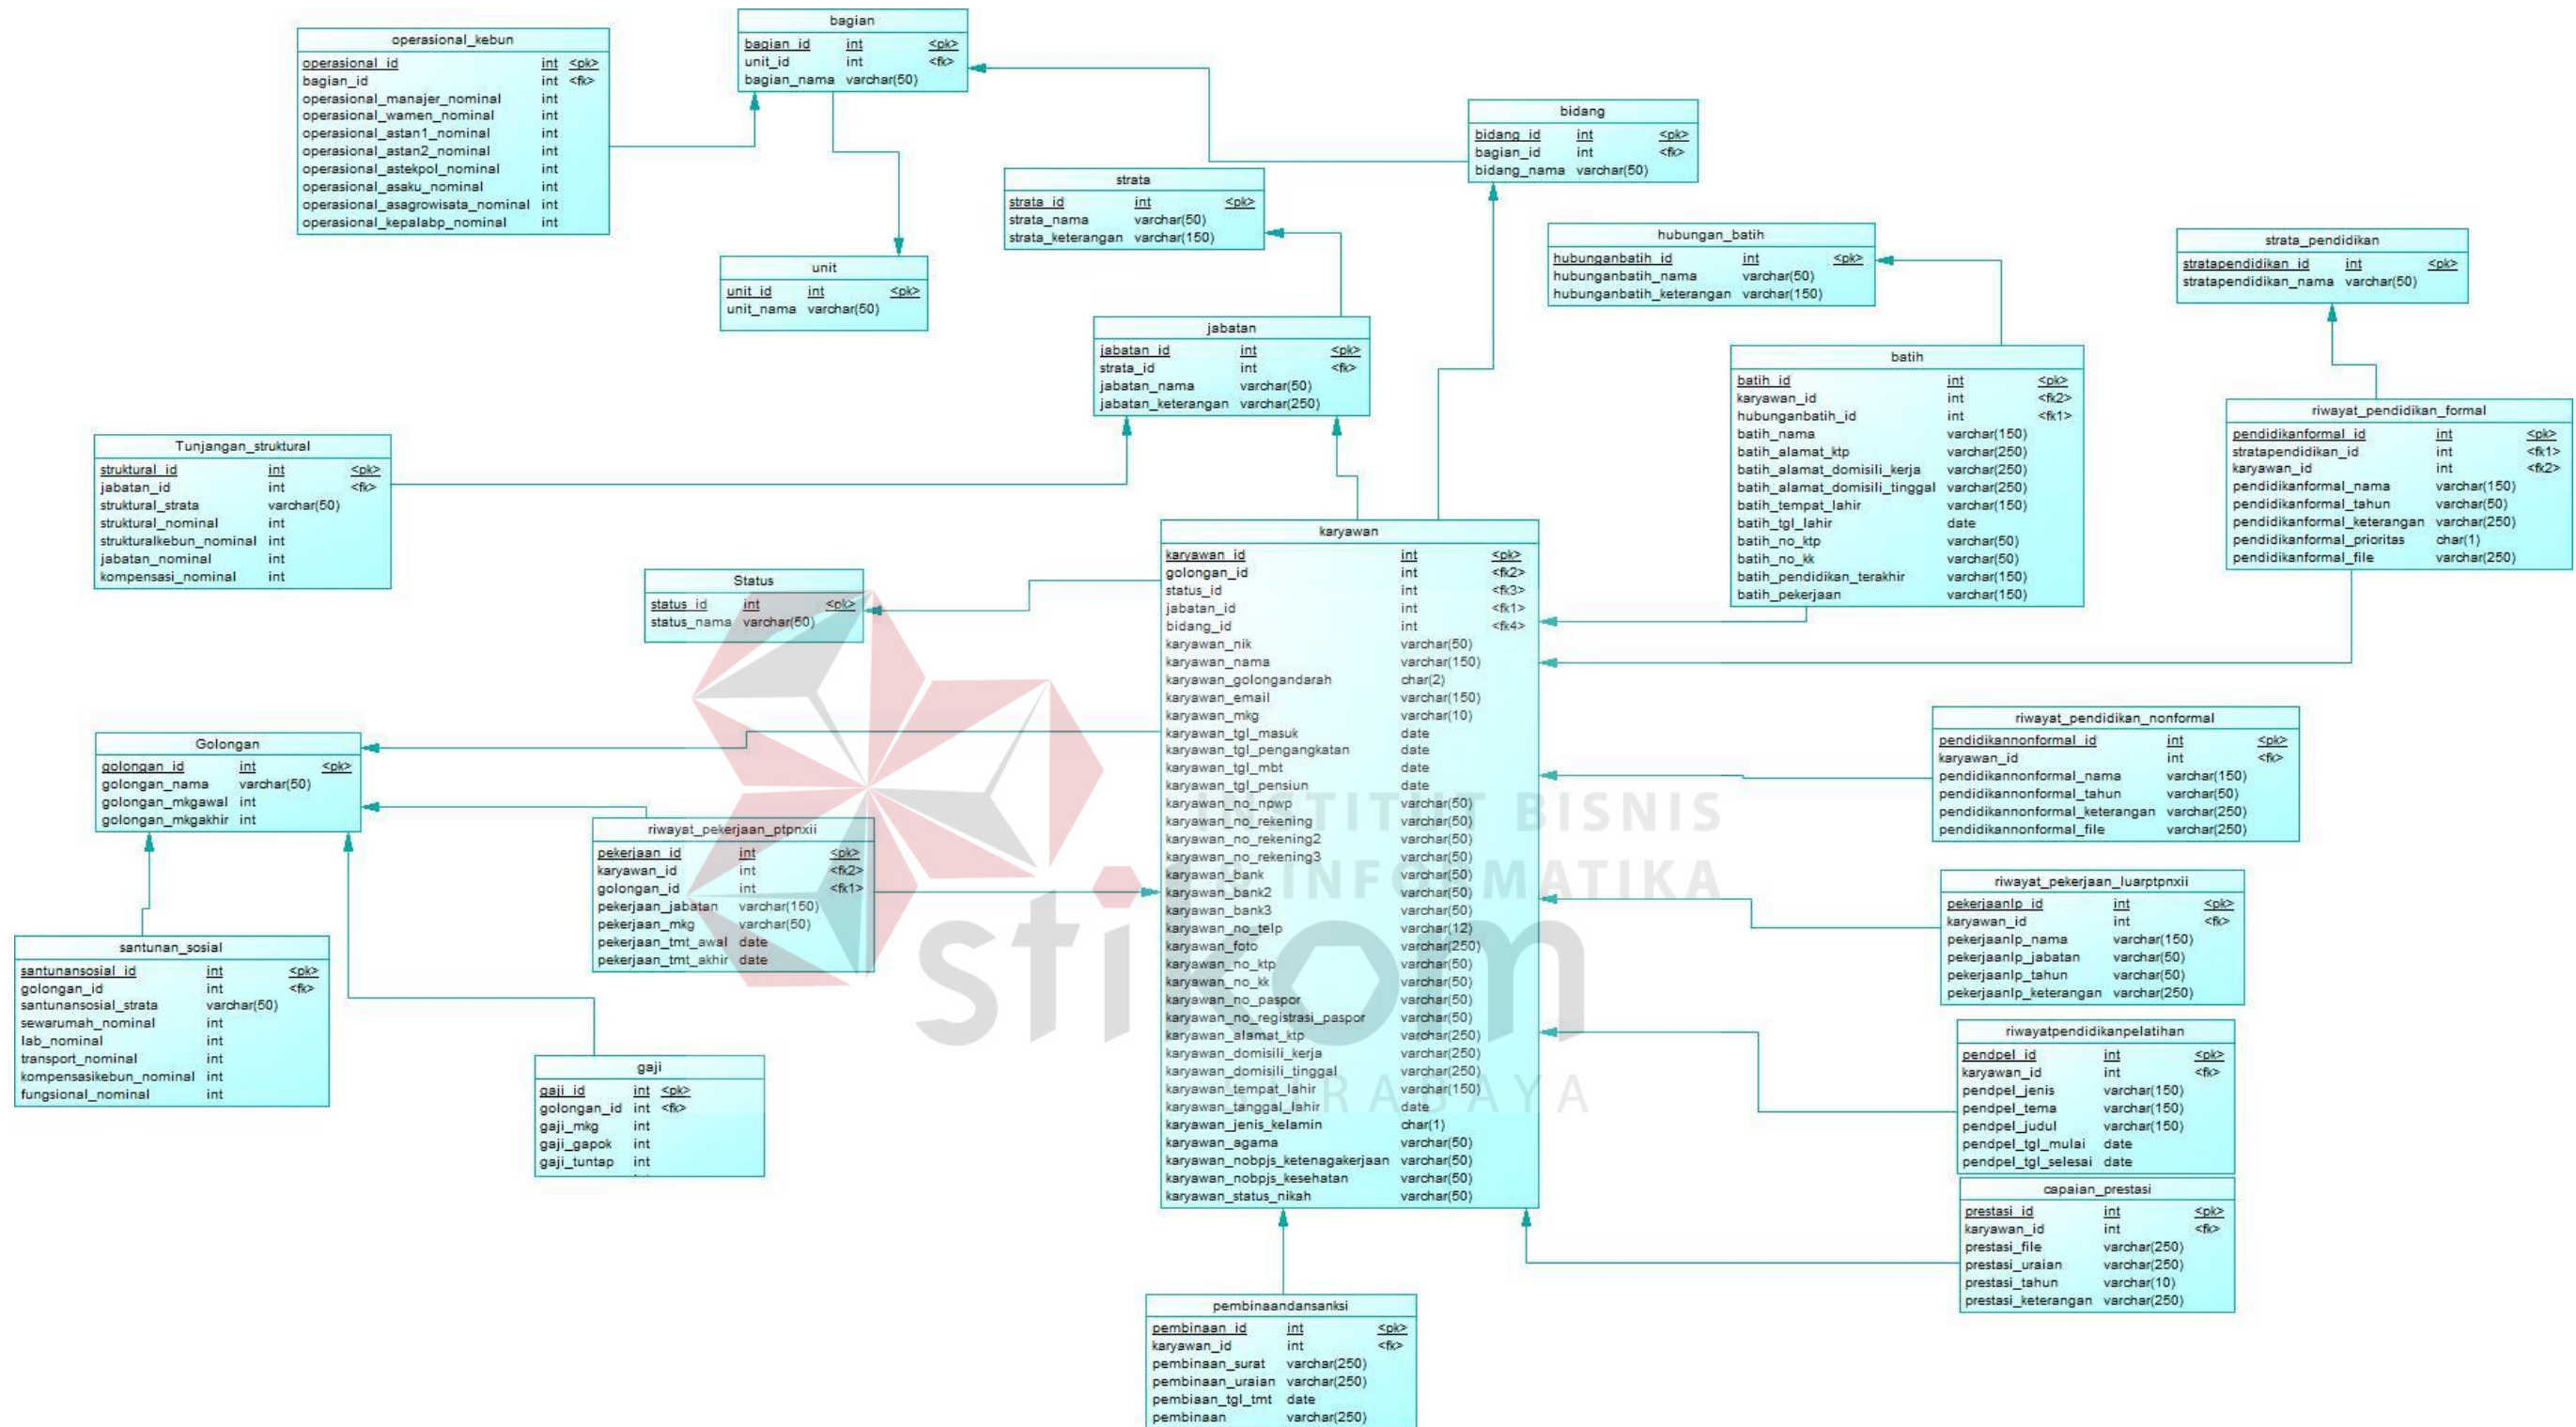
operasional_kebun
operasional_id int <pk>
bagian_id int <fk>
operasional_manajer_nominal int
operasional_wamen_nominal int
operasional_astan1_nominal int
operasional_astan2_nominal int
operasional_astekpol_nominal int
operasional_asaku_nominal int
operasional_asagrowisata_nominal int
operasional_kepalabp_nominal int

bagian
bagian_id int <pk>
unit_id int <fk>
bagian_nama varchar(50)

unit
unit_id int <pk>
unit_nama varchar(50)

bidang
bidang_id int <pk>
bagian_id int <fk>
bidang_nama varchar(50)

strata
strata_id int <pk>
strata_nama varchar(50)
strata_keterangan varchar(150)

hubungan_batih
hubunganbatih_id int <pk>
hubunganbatih_nama varchar(50)
hubunganbatih_keterangan varchar(150)

strata_pendidikan
stratapendidikan_id int <pk>
stratapendidikan_nama varchar(50)

jabatan
jabatan_id int <pk>
strata_id int <fk>
jabatan_nama varchar(50)
jabatan_keterangan varchar(250)

batih
batih_id int <pk>
karyawan_id int <fk2>
hubunganbatih_id int <fk1>
batih_nama varchar(150)
batih_alamat_ktp varchar(250)
batih_alamat_domisili_kerja varchar(250)
batih_alamat_domisili_tinggal varchar(250)
batih_tempat_lahir varchar(150)
batih_tgl_lahir date
batih_no_ktp varchar(50)
batih_no_kk varchar(50)
batih_pendidikan_terakhir varchar(150)
batih_pekerjaan varchar(150)

riwayat_pendidikan_formal
pendidikanformal_id int <pk>
stratapendidikan_id int <fk1>
karyawan_id int <fk2>
pendidikanformal_nama varchar(150)
pendidikanformal_tahun varchar(50)
pendidikanformal_keterangan varchar(250)
pendidikanformal_prioritas char(1)
pendidikanformal_file varchar(250)

Tunjangan_struktural
struktural_id int <pk>
jabatan_id int <fk>
struktural_strata varchar(50)
struktural_nominal int
strukturalkebun_nominal int
jabatan_nominal int
kompensasi_nominal int

Status
status_id int <pk>
status_nama varchar(50)

karyawan
karyawan_id int <pk>
golongan_id int <fk2>
status_id int <fk3>
jabatan_id int <fk1>
bidang_id int <fk4>
karyawan_nik varchar(50)
karyawan_nama varchar(150)
karyawan_golongandarah char(2)
karyawan_email varchar(150)
karyawan_mkg varchar(10)
karyawan_tgl_masuk date
karyawan_tgl_pengangkatan date
karyawan_tgl_mbt date
karyawan_tgl_pensiun date
karyawan_no_npwp varchar(50)
karyawan_no_rekening varchar(50)
karyawan_no_rekening2 varchar(50)
karyawan_no_rekening3 varchar(50)
karyawan_bank varchar(50)
karyawan_bank2 varchar(50)
karyawan_bank3 varchar(50)
karyawan_no_telp varchar(12)
karyawan_foto varchar(250)
karyawan_no_ktp varchar(50)
karyawan_no_kk varchar(50)
karyawan_no_paspor varchar(50)
karyawan_no_registrasi_paspor varchar(50)
karyawan_alamat_ktp varchar(250)
karyawan_domisili_kerja varchar(250)
karyawan_domisili_tinggal varchar(250)
karyawan_tempat_lahir varchar(150)
karyawan_tanggal_lahir date
karyawan_jenis_kelamin char(1)
karyawan_agama varchar(50)
karyawan_nobpjs_ketenagakerjaan varchar(50)
karyawan_nobpjs_kesehatan varchar(50)
karyawan_status_nikah varchar(50)

riwayat_pendidikan_nonformal
pendidikannonformal_id int <pk>
karyawan_id int <fk>
pendidikannonformal_nama varchar(150)
pendidikannonformal_tahun varchar(50)
pendidikannonformal_keterangan varchar(250)
pendidikannonformal_file varchar(250)

Golongan
golongan_id int <pk>
golongan_nama varchar(50)
golongan_mkgawal int
golongan_mkgakhir int

riwayat_pekerjaan_ptpnxii
pekerjaan_id int <pk>
karyawan_id int <fk2>
golongan_id int <fk1>
pekerjaan_jabatan varchar(150)
pekerjaan_mkg varchar(50)
pekerjaan_tmt_awal date
pekerjaan_tmt_akhir date

riwayat_pekerjaan_luarptpnxii
pekerjaanlp_id int <pk>
karyawan_id int <fk>
pekerjaanlp_nama varchar(150)
pekerjaanlp_jabatan varchar(50)
pekerjaanlp_tahun varchar(50)
pekerjaanlp_keterangan varchar(250)

santunan_sosial
santunansosial_id int <pk>
golongan_id int <fk>
santunansosial_strata varchar(50)
sewarumah_nominal int
lab_nominal int
transport_nominal int
kompensasikebun_nominal int
fungsional_nominal int

gaji
gaji_id int <pk>
golongan_id int <fk>
gaji_mkg int
gaji_gapok int
gaji_tuntap int

riwayatpendidikanpelatihan
pendpel_id int <pk>
karyawan_id int <fk>
pendpel_jenis varchar(150)
pendpel_tema varchar(150)
pendpel_judul varchar(150)
pendpel_tgl_mulai date
pendpel_tgl_selesai date

capaian_prestasi
prestasi_id int <pk>
karyawan_id int <fk>
prestasi_file varchar(250)
prestasi_uraian varchar(250)
prestasi_tahun varchar(10)
prestasi_keterangan varchar(250)

pembinaandansanksi
pembinaan_id int <pk>
karyawan_id int <fk>
pembinaan_surat varchar(250)
pembinaan_uraian varchar(250)
pembiaan_tgl_tmt date
pembinaan varchar(250)

INSTITUT BISNIS
INFORMATIKA
stikom
SURABAYA